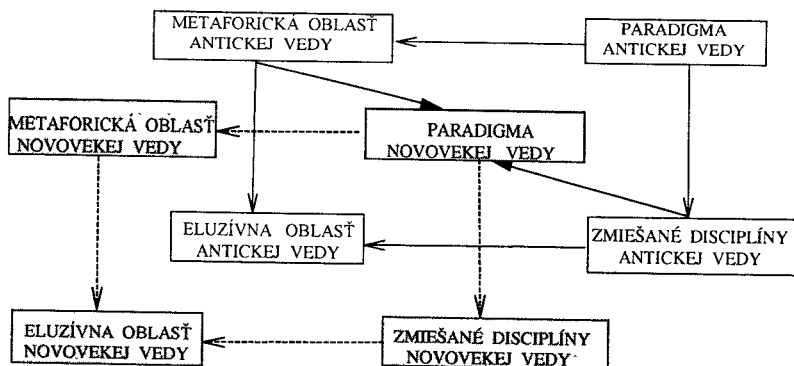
METAFORICKÁ OBLASŤ ANTICKEJ VEDY

PARADIGMA ANTICKEJ VEDY

METAFORICKÁ OBLASŤ NOVOVEKEJ VEDY

PARADIGMA NOVOVEKEJ VEDY

ELUZÍVNA OBLASŤ ANTICKEJ VEDY

ZMIEŠANÉ DISCIPLÍNY ANTICKEJ VEDY

ELUZÍVNA OBLASŤ NOVOVEKEJ VEDY

ZMIEŠANÉ DISCIPLÍNY NOVOVEKEJ VEDY